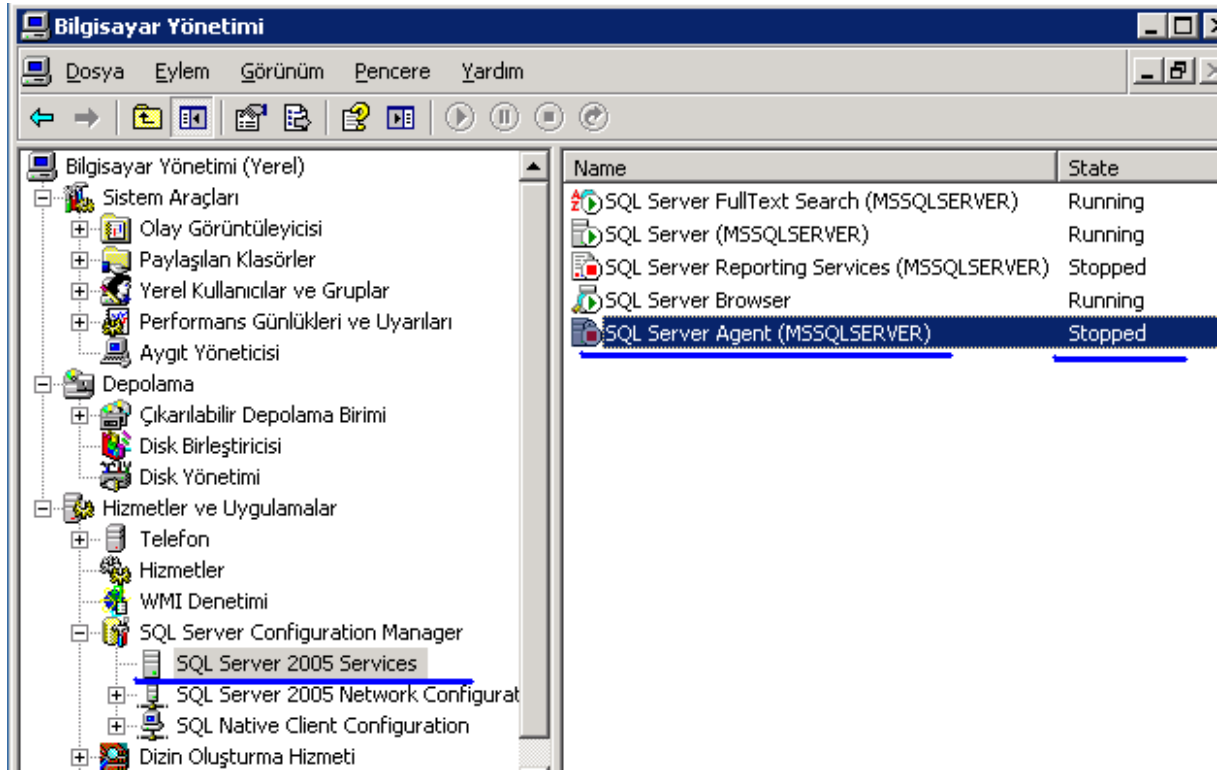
Bilgisayar Yönetimi

Dosya Eylem Görünüm Pencere Yardım

Bilgisayar Yönetimi (Yerel)
Sistem Araçları
Olay Görüntüleyicisi
Paylaşılan Klasörler
Yerel Kullanıcılar ve Gruplar
Performans Günlükleri ve Uyarıları
Aygıt Yöneticisi
Depolama
Çıkarılabilir Depolama Birimi
Disk Birleştiricisi
Disk Yönetimi
Hizmetler ve Uygulamalar
Telefon
Hizmetler
WMI Denetimi
SQL Server Configuration Manager
SQL Server 2005 Services
SQL Server 2005 Network Configurat
SQL Native Client Configuration
Dizin Oluşturma Hizmeti

| Name | State |
|---|---|
| SQL Server FullText Search (MSSQLSERVER) | Running |
| SQL Server (MSSQLSERVER) | Running |
| SQL Server Reporting Services (MSSQLSERVER) | Stopped |
| SQL Server Browser | Running |
| SQL Server Agent (MSSQLSERVER) | Stopped |